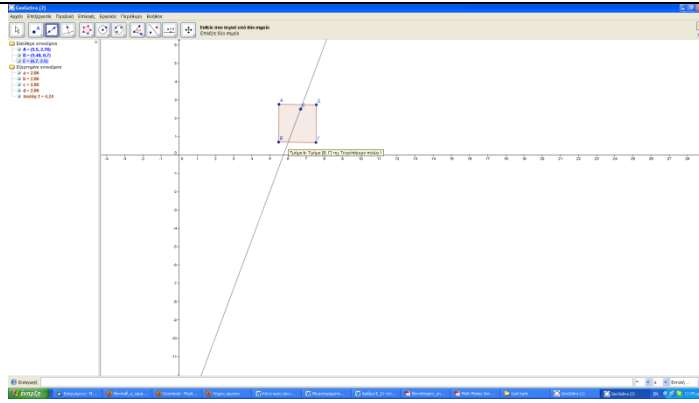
GeoGebra (2)

Αρχείο Επεξεργασία Προβολή Επιλογές Εργαλεία Παράθυρο Βοήθεια

Ευθεία που περνά από δύο σημεία
Επιλέξτε δύο σημεία

Ελεύθερα αντικείμενα
A = (5.5, 2.78)
B = (5.48, 0.7)
E = (6.7, 2.5)
Εξαρτημένα αντικείμενα
a = 2.06
b = 2.06
c = 2.06
d = 2.06
πολύγ1 = 4.24

A
B
C
D

Τμήμα b: Τμήμα [B, C] του Τετράπλευρο πολύγ1

-4 -3 -2 -1 0 1 2 3 4 5 6 7 8 9 10 11 12 13 14 15 16 17 18 19 20 21 22 23 24 25 26 27 28

6 5 4 3 2 1 -1 -2 -3 -4 -5 -6 -7 -8 -9 -10 -11 -12

Εισαγωγή:

έναρξη

Εισαγωγή